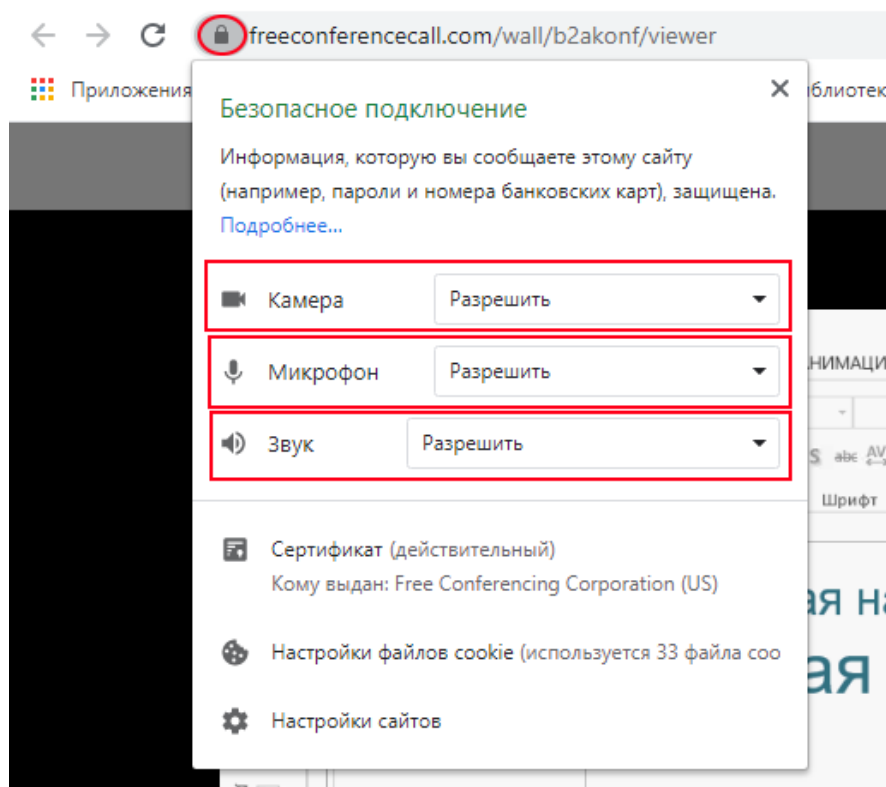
freeconferencecall.com/wall/b2akonf/viewer

Приложения

иблиотек

Безопасное подключение

×

Информация, которую вы сообщаете этому сайту (например, пароли и номера банковских карт), защищена.

Подробнее...

Камера Разрешить

Микрофон Разрешить

Звук Разрешить

НИМАЦИ

Шрифт

Сертификат (действительный)
Кому выдан: Free Conferencing Corporation (US)

Настройки файлов cookie (используется 33 файла соо

Настройки сайтов

ая на

ая